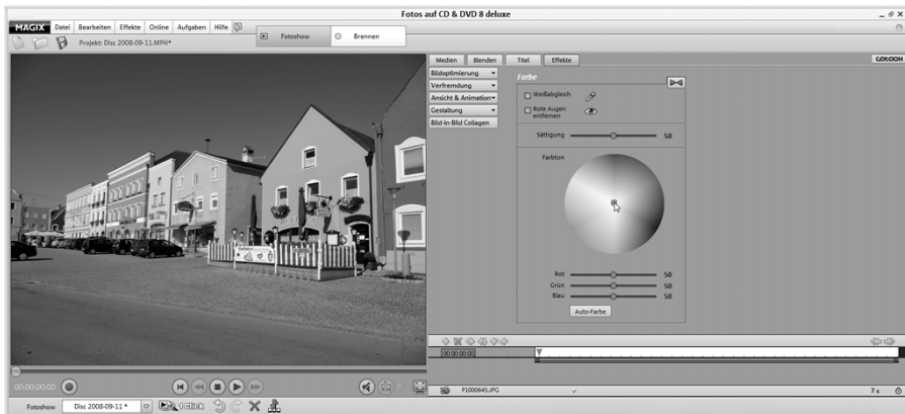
Fotos auf CD & DVD 8 deluxe

MAGIX Datei Bearbeiten Effekte Online Aufgaben Hilfe

Projekt: Disc 2008-09-11.MPH*

Fotoshow Brennen

Medien Blenden Titel Effekte

GOLOOH

Bildoptimierung
Verfremdung
Ansicht & Animation
Gestaltung
Bild-in-Bild Collagen

Farbe

Weißabgleich
Rote Augen entfernen

Sättigung 50

Farbton

Rot 50
Grün 50
Blau 50

Auto-Farbe

00:00:00:00

00:00:00:00

P1000645.JPG

7 s

Fotoshow Disc 2008-09-11 * 1Click